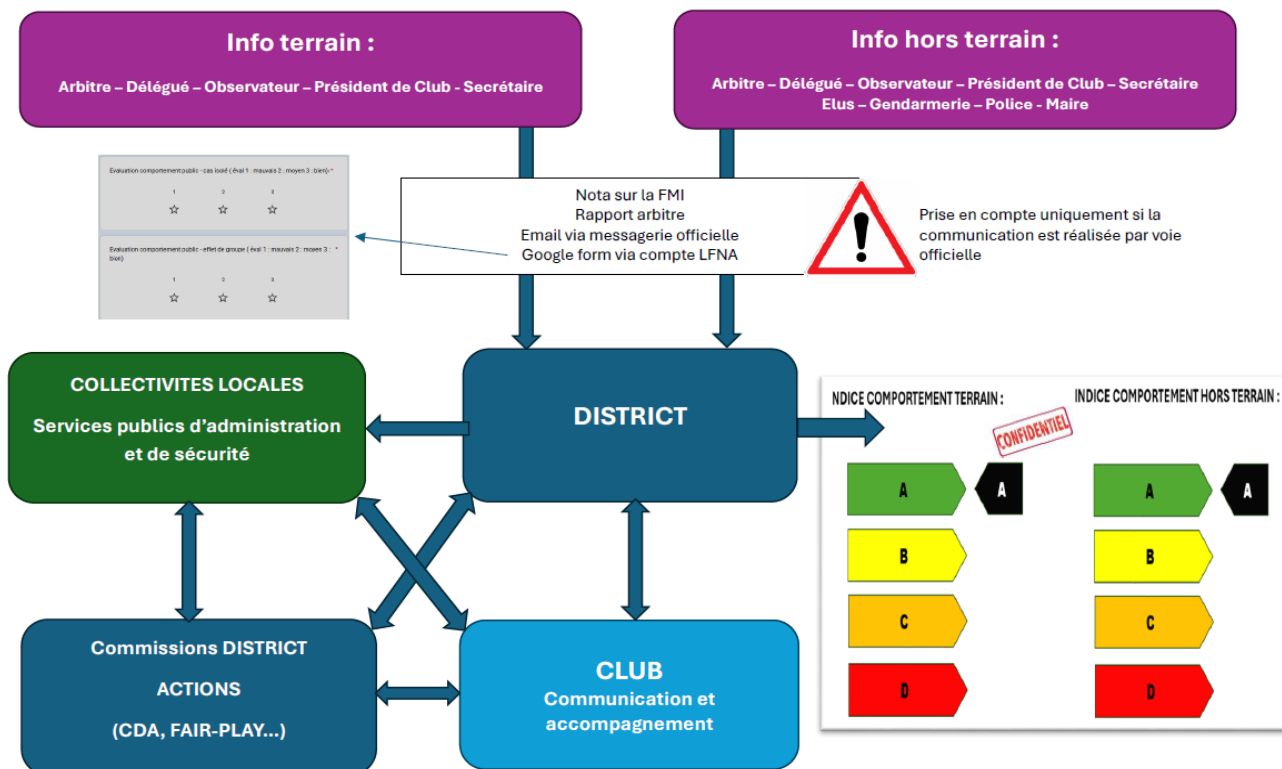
Info terrain :

Arbitre – Délégué – Observateur – Président de Club - Secrétaire

Info hors terrain :

Arbitre – Délégué – Observateur – Président de Club – Secrétaire
Elus – Gendarmerie – Police - Maire

Evaluation comportement public - cas isolé ( éval 1 : mauvais 2 : moyen 3 : bien) *

1 2 3
☆ ☆ ☆

Evaluation comportement public - effet de groupe ( éval 1 : mauvais 2 : moyen 3 : bien) *

1 2 3
☆ ☆ ☆

Nota sur la FMI
Rapport arbitre
Email via messagerie officielle
Google form via compte LFNA

Prise en compte uniquement si la communication est réalisée par voie officielle

COLLECTIVITES LOCALES

Services publics d'administration et de sécurité

DISTRICT

NDICE COMPORTEMENT TERRAIN :

CONFIDENTIEL

INDICE COMPORTEMENT HORS TERRAIN :

A A

B

C

D

A A

B

C

D

Commissions DISTRICT

ACTIONS

(CDA, FAIR-PLAY...)

CLUB
Communication et accompagnement